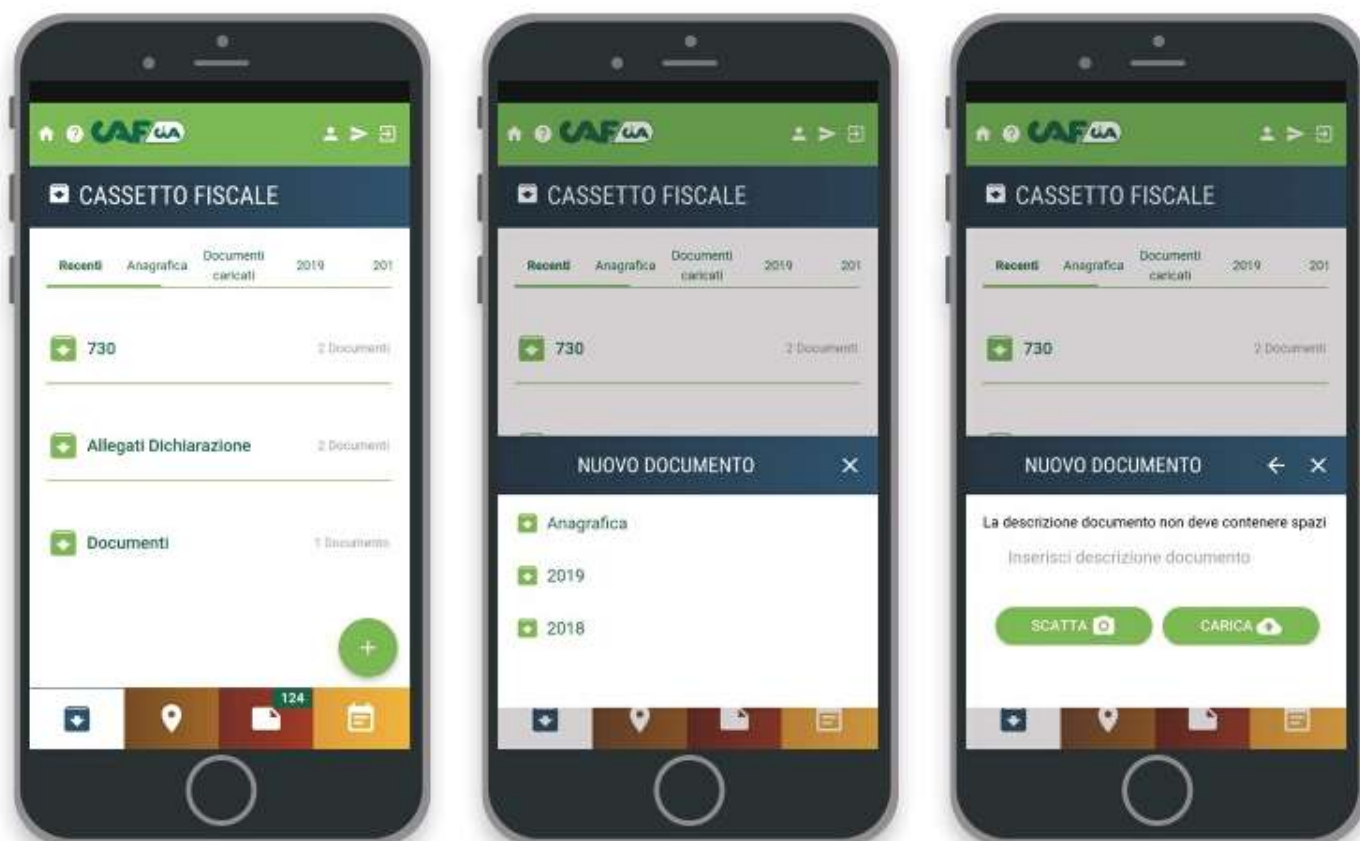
CAF CIA

CASSETTO FISCALE

Recenti Anagrafica Documenti caricati 2019 201

730 2 Documenti

Allegati Dichiarazione 2 Documenti

Documenti 1 Documento

+

124

CAF CIA

CASSETTO FISCALE

Recenti Anagrafica Documenti caricati 2019 201

730 2 Documenti

NUOVO DOCUMENTO ×

Anagrafica

2019

2018

CAF CIA

CASSETTO FISCALE

Recenti Anagrafica Documenti caricati 2019 201

730 2 Documenti

NUOVO DOCUMENTO ← ×

La descrizione documento non deve contenere spazi

Inserisci descrizione documento

SCATTA

CARICA